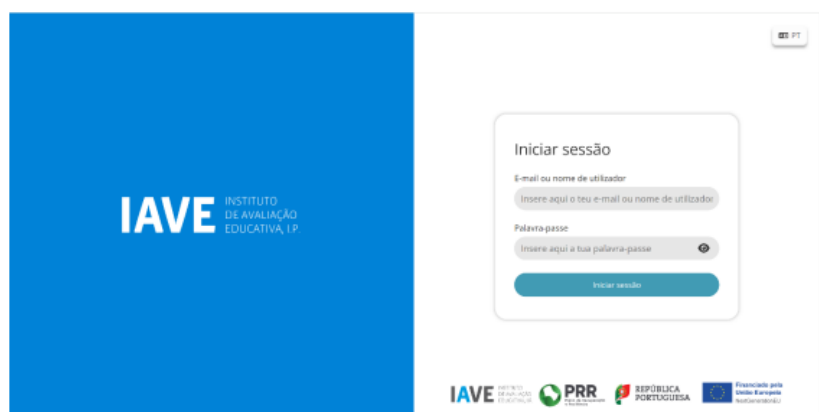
IAVE INSTITUTO DE AVALIAÇÃO EDUCATIVA, I.P.

PT

Iniciar sessão

E-mail ou nome de utilizador

Insere aqui o teu e-mail ou nome de utilizador

Palavra-passe

Insere aqui a tua palavra-passe

Iniciar sessão

IAVE INSTITUTO DE AVALIAÇÃO EDUCATIVA

PRR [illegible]

REPÚBLICA PORTUGUESA

Financiado pela União Europeia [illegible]